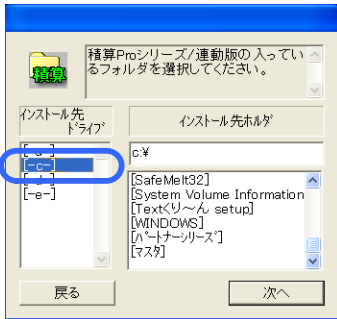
積算

積算Proシリーズ/連動版の入っているフォルダを選択してください。

インストール先ドライブ

[-c-]
[-d-]
[-e-]

インストール先ホルダ

c:¥

[SafeMelt32]
[System Volume Information]
[Textくり〜ん setup]
[WINDOWS]
[パートナーシリーズ]
[マスタ]

戻る

次へ